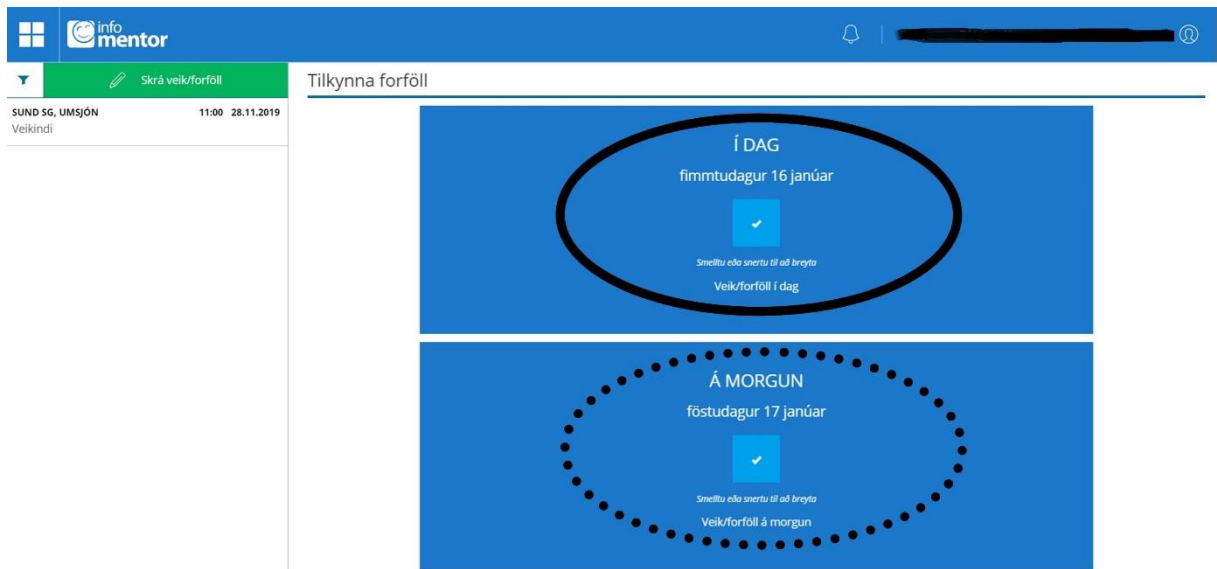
info mentor

Skrá veik/forföll

SUND SG, UMSJÓN 11:00 28.11.2019
Veikindi

Tilkynna forföll

Í DAG
fimmtudagur 16 janúar
Smelltu eða snertu til að breyta
Veik/forföll í dag

Á MORGUN
föstudagur 17 janúar
Smelltu eða snertu til að breyta
Veik/forföll á morgun